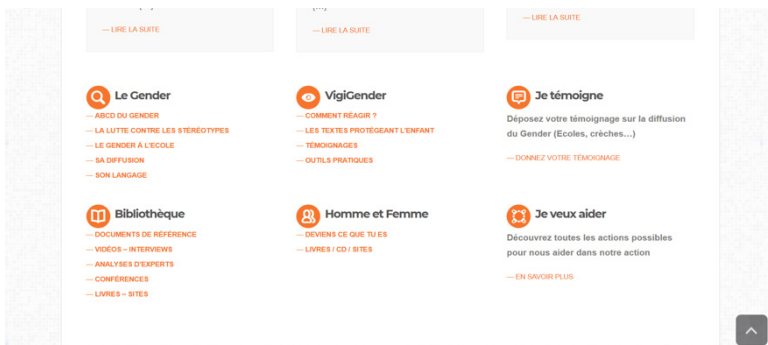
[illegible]

— LIRE LA SUITE

[…]

— LIRE LA SUITE

— LIRE LA SUITE

Le Gender

— ABCD DU GENDER
— LA LUTTE CONTRE LES STÉRÉOTYPES
— LE GENDER À L'ECOLE
— SA DIFFUSION
— SON LANGAGE

VigiGender

— COMMENT RÉAGIR ?
— LES TEXTES PROTÉGEANT L'ENFANT
— TÉMOIGNAGES
— OUTILS PRATIQUES

Je témoigne

Déposez votre témoignage sur la diffusion du Gender (Ecoles, crèches…)

— DONNEZ VOTRE TÉMOIGNAGE

Bibliothèque

— DOCUMENTS DE RÉFÉRENCE
— VIDÉOS – INTERVIEWS
— ANALYSES D'EXPERTS
— CONFÉRENCES
— LIVRES – SITES

Homme et Femme

— DEVIENS CE QUE TU ES
— LIVRES / CD / SITES

Je veux aider

Découvrez toutes les actions possibles pour nous aider dans notre action

— EN SAVOIR PLUS